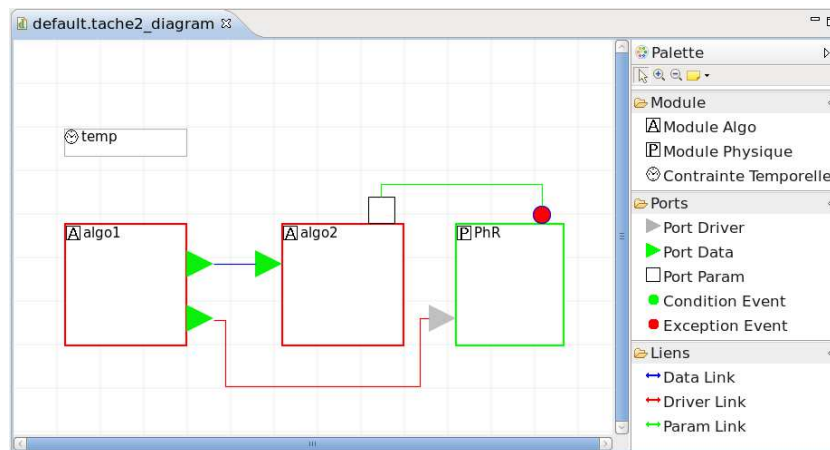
default.tache2_diagram ⊠

temp

A algo1

A algo2

P PhR

Palette

Module
A Module Algo
P Module Physique
Contrainte Temporelle

Ports
Port Driver
Port Data
Port Param
Condition Event
Exception Event

Liens
Data Link
Driver Link
Param Link